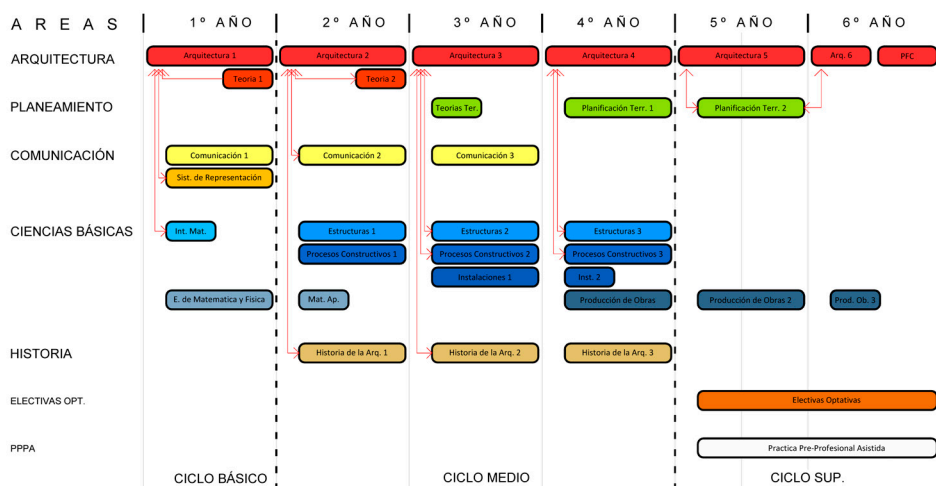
| A R E A S | 1° AÑO | 2° AÑO | 3° AÑO | 4° AÑO | 5° AÑO | 6° AÑO |
|---|---|---|---|---|---|---|
| ARQUITECTURA | Arquitectura 1, Teoria 1 | Arquitectura 2, Teoria 2 | Arquitectura 3 | Arquitectura 4 | Arquitectura 5 | Arq. 6, PFC |
| PLANEAMIENTO | | | Teorias Ter | Planificación Terr. 1 | Planificación Terr. 2 | |
| COMUNICACIÓN | Comunicación 1, Sist. de Representación | Comunicación 2 | Comunicación 3 | | | |
| CIENCIAS BÁSICAS | Int. Mat., E. de Matematica y Fisica | Estructuras 1, Procesos Constructivos 1, Mat. Ap. | Estructuras 2, Procesos Constructivos 2, Instalaciones 1 | Estructuras 3, Procesos Constructivos 3, Inst. 2, Producción de Obras | Producción de Obras 2 | Prod. Ob. 3 |
| HISTORIA | | Historia de la Arq. 1 | Historia de la Arq. 2 | Historia de la Arq. 3 | | |
| ELECTIVAS OPT. | | | | | Electivas Optativas | |
| PPPA | | | | | Practica Pre-Profesional Asistida | |

CICLO BÁSICO CICLO MEDIO CICLO SUP.